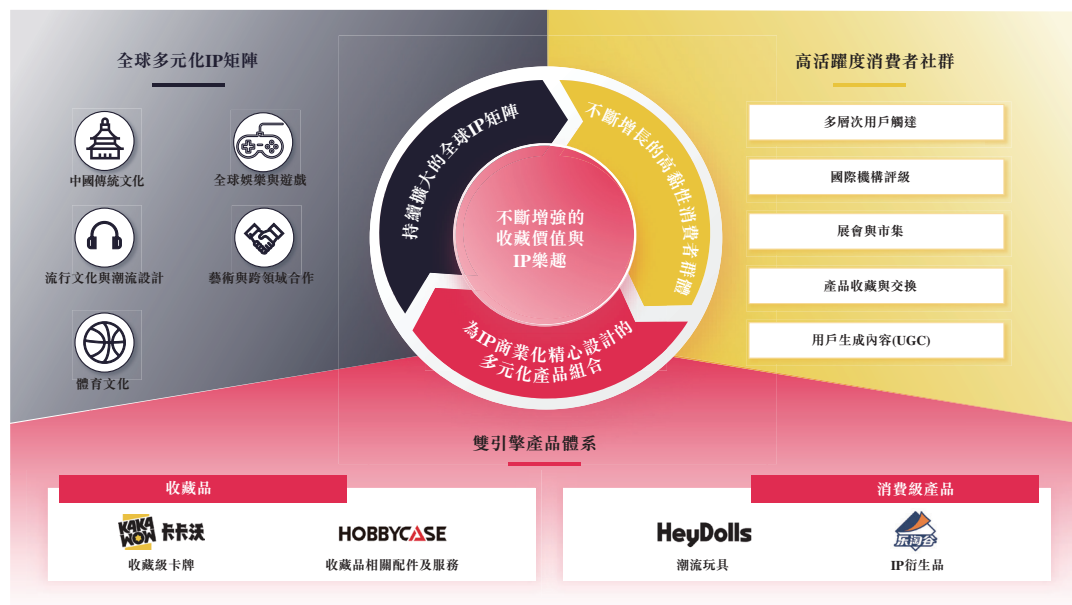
全球多元化IP矩陣

中國傳統文化

全球娛樂與遊戲

流行文化與潮流設計

藝術與跨領域合作

體育文化

持續擴大的全球IP矩陣

不斷增長的高黏性消費者群體

不斷增強的收藏價值與IP樂趣

為IP商業化精心設計的多元化產品組合

高活躍度消費者社群

多層次用戶觸達

國際機構評級

展會與市集

產品收藏與交換

用戶生成內容(UGC)

雙引擎產品體系

收藏品

KAKAWOW 卡卡沃

收藏級卡牌

HOBBYCASE

收藏品相關配件及服務

消費級產品

HeyDolls

潮流玩具

东淘谷

IP衍生品